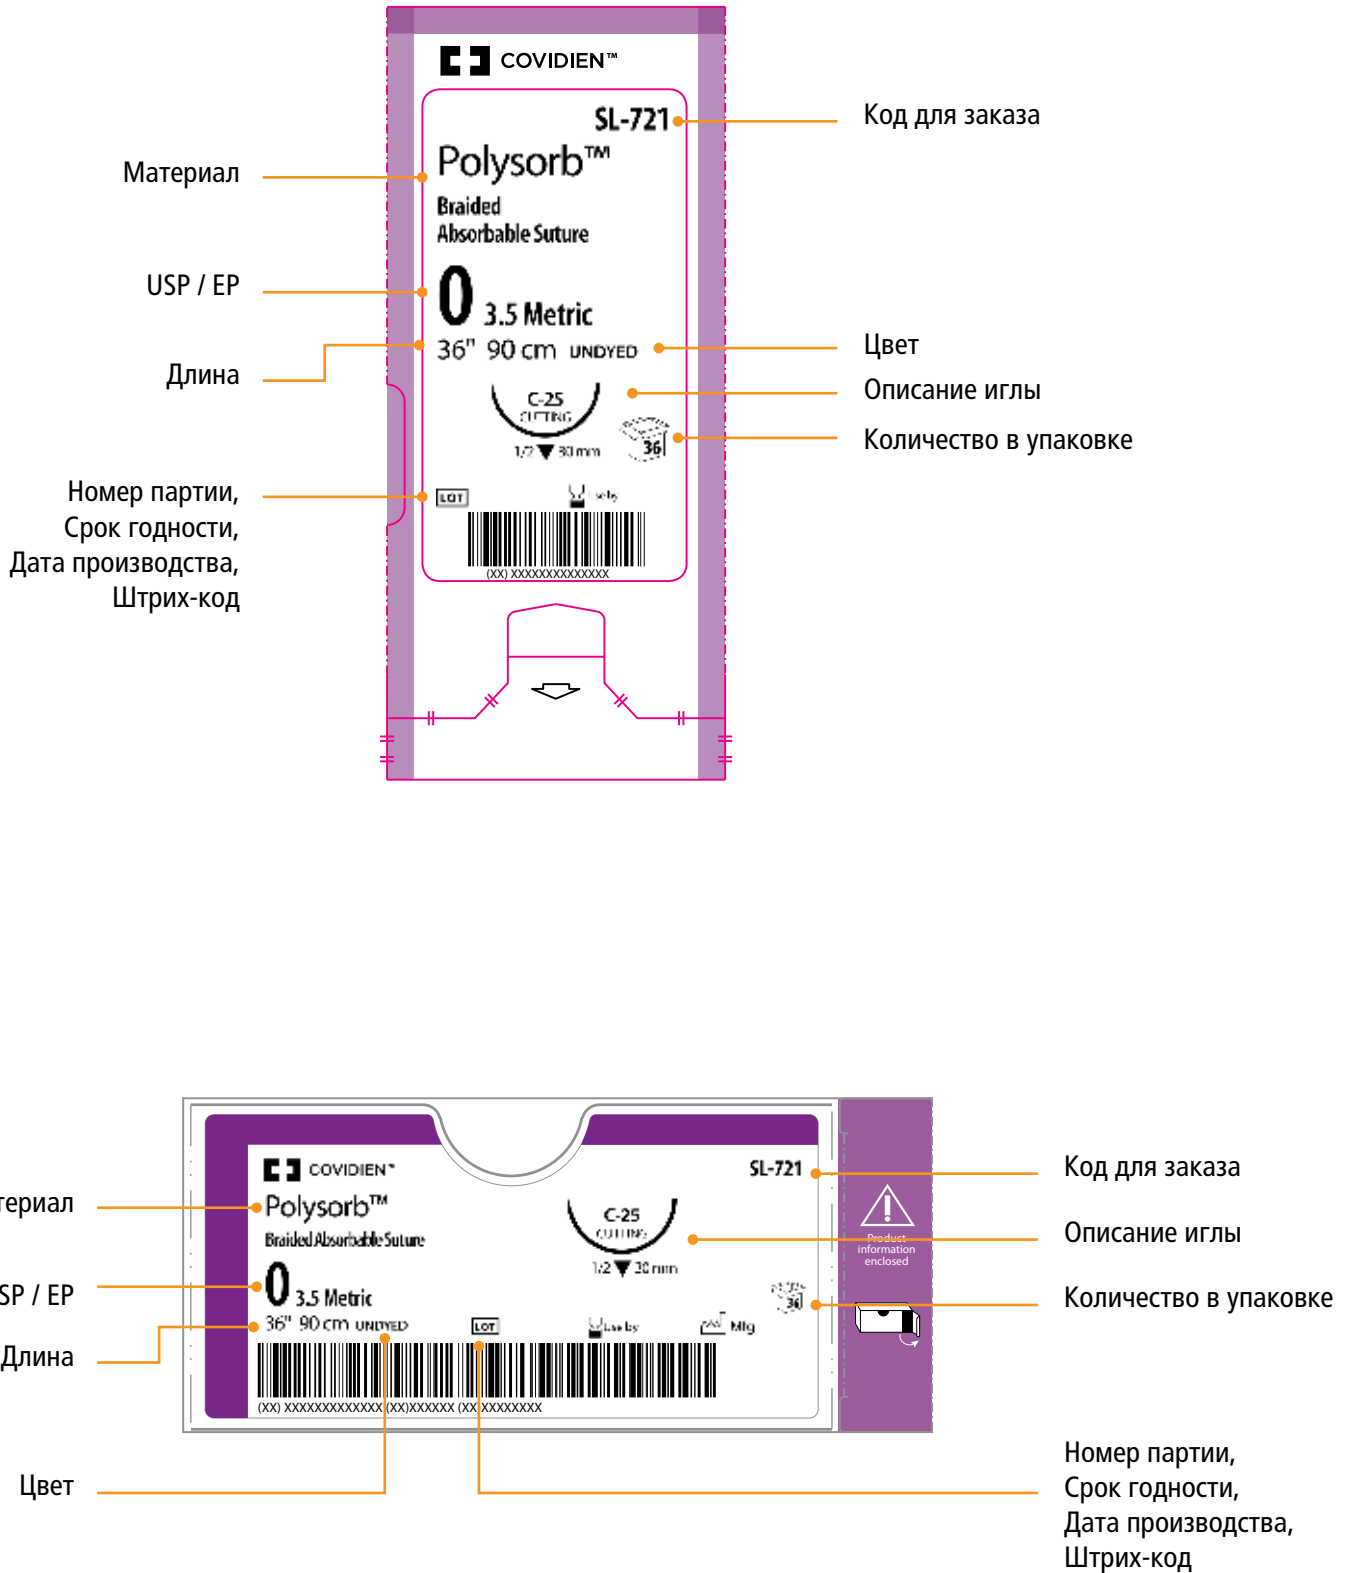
COVIDIEN™

SL-721

Polysorb™

Braided Absorbable Suture

0 3.5 Metric

36" 90 cm UNDYED

C-25 CUTTING

1/2 ▼ 30 mm

36

LOT

Use by

(XX) XXXXXXXXXXXXXX

Материал

USP / EP

Длина

Номер партии, Срок годности, Дата производства, Штрих-код

Код для заказа

Цвет

Описание иглы

Количество в упаковке

COVIDIEN™

SL-721

Polysorb™

Braided Absorbable Suture

0 3.5 Metric

36" 90 cm UNDYED

C-25 CUTTING

1/2 ▼ 30 mm

LOT

Use by

Mfg

36

(XX) XXXXXXXXXXXXXX (XX)XXXXXX (XX)XXXXXXXXX

Product information enclosed

атериал

SP / EP

Длина

Цвет

Код для заказа

Описание иглы

Количество в упаковке

Номер партии, Срок годности, Дата производства, Штрих-код